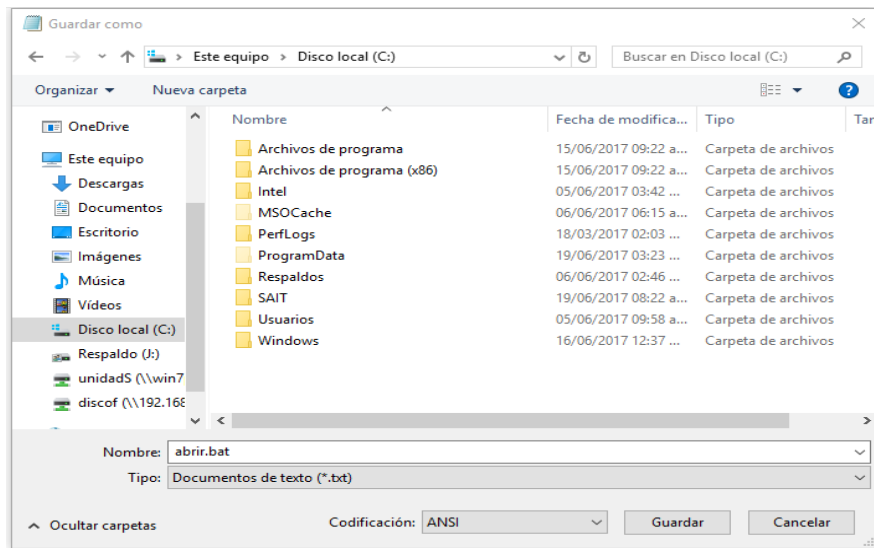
Guardar como

Este equipo > Disco local (C:)

Buscar en Disco local (C:)

Organizar ▾ Nueva carpeta

OneDrive
Este equipo
Descargas
Documentos
Escritorio
Imágenes
Música
Vídeos
Disco local (C:)
Respaldo (J:)
unidadS (\\win7
discof (\\192.168

| Nombre | Fecha de modifica... | Tipo | Tar |
|---|---|---|---|
| Archivos de programa | 15/06/2017 09:22 a... | Carpeta de archivos | |
| Archivos de programa (x86) | 15/06/2017 09:22 a... | Carpeta de archivos | |
| Intel | 05/06/2017 03:42 ... | Carpeta de archivos | |
| MSOCache | 06/06/2017 06:15 a... | Carpeta de archivos | |
| PerfLogs | 18/03/2017 02:03 ... | Carpeta de archivos | |
| ProgramData | 19/06/2017 03:23 ... | Carpeta de archivos | |
| Respaldos | 06/06/2017 02:46 ... | Carpeta de archivos | |
| SAIT | 19/06/2017 08:22 a... | Carpeta de archivos | |
| Usuarios | 05/06/2017 09:58 a... | Carpeta de archivos | |
| Windows | 16/06/2017 12:37 ... | Carpeta de archivos | |

Nombre: abrir.bat
Tipo: Documentos de texto (*.txt)

Ocultar carpetas
Codificación: ANSI
Guardar
Cancelar